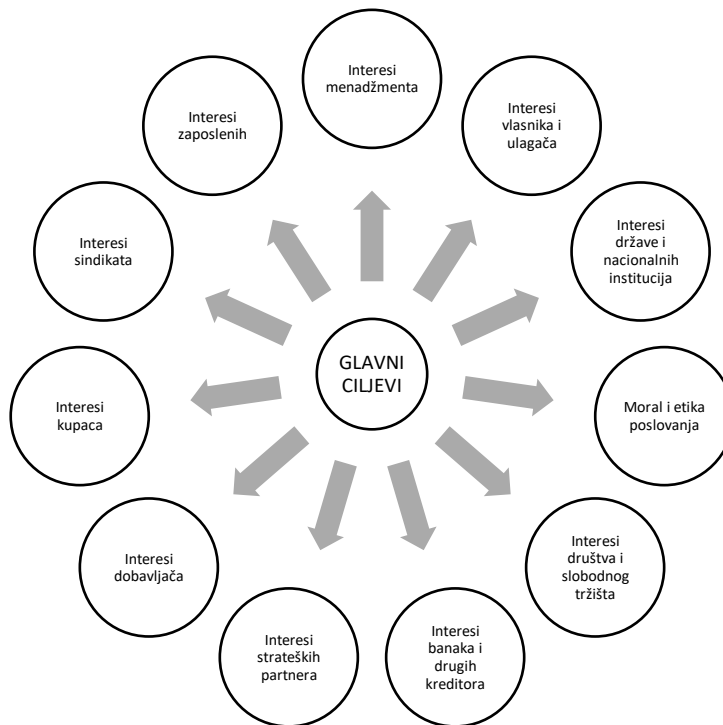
Interesi menadžmenta

Interesi vlasnika i ulagača

Interesi zaposlenih

Interesi države i nacionalnih institucija

Interesi sindikata

GLAVNI CILJEVI

Interesi kupaca

Moral i etika poslovanja

Interesi dobavljača

Interesi društva i slobodnog tržišta

Interesi strateških partnera

Interesi banaka i drugih kreditora